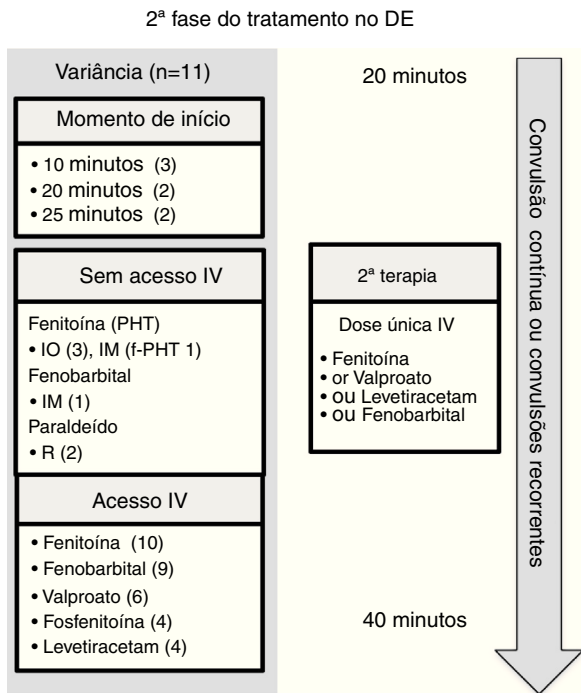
2ª fase do tratamento no DE

Variância (n=11)

Momento de início

• 10 minutos (3)
• 20 minutos (2)
• 25 minutos (2)

Sem acesso IV

Fenitoína (PHT)
• IO (3), IM (f-PHT 1)
Fenobarbital
• IM (1)
Paraldeído
• R (2)

Acesso IV

• Fenitoína (10)
• Fenobarbital (9)
• Valproato (6)
• Fosfenitoína (4)
• Levetiracetam (4)

20 minutos

2ª terapia

Dose única IV

• Fenitoína
• or Valproato
• ou Levetiracetam
• ou Fenobarbital

40 minutos

Convulsão contínua ou convulsões recorrentes